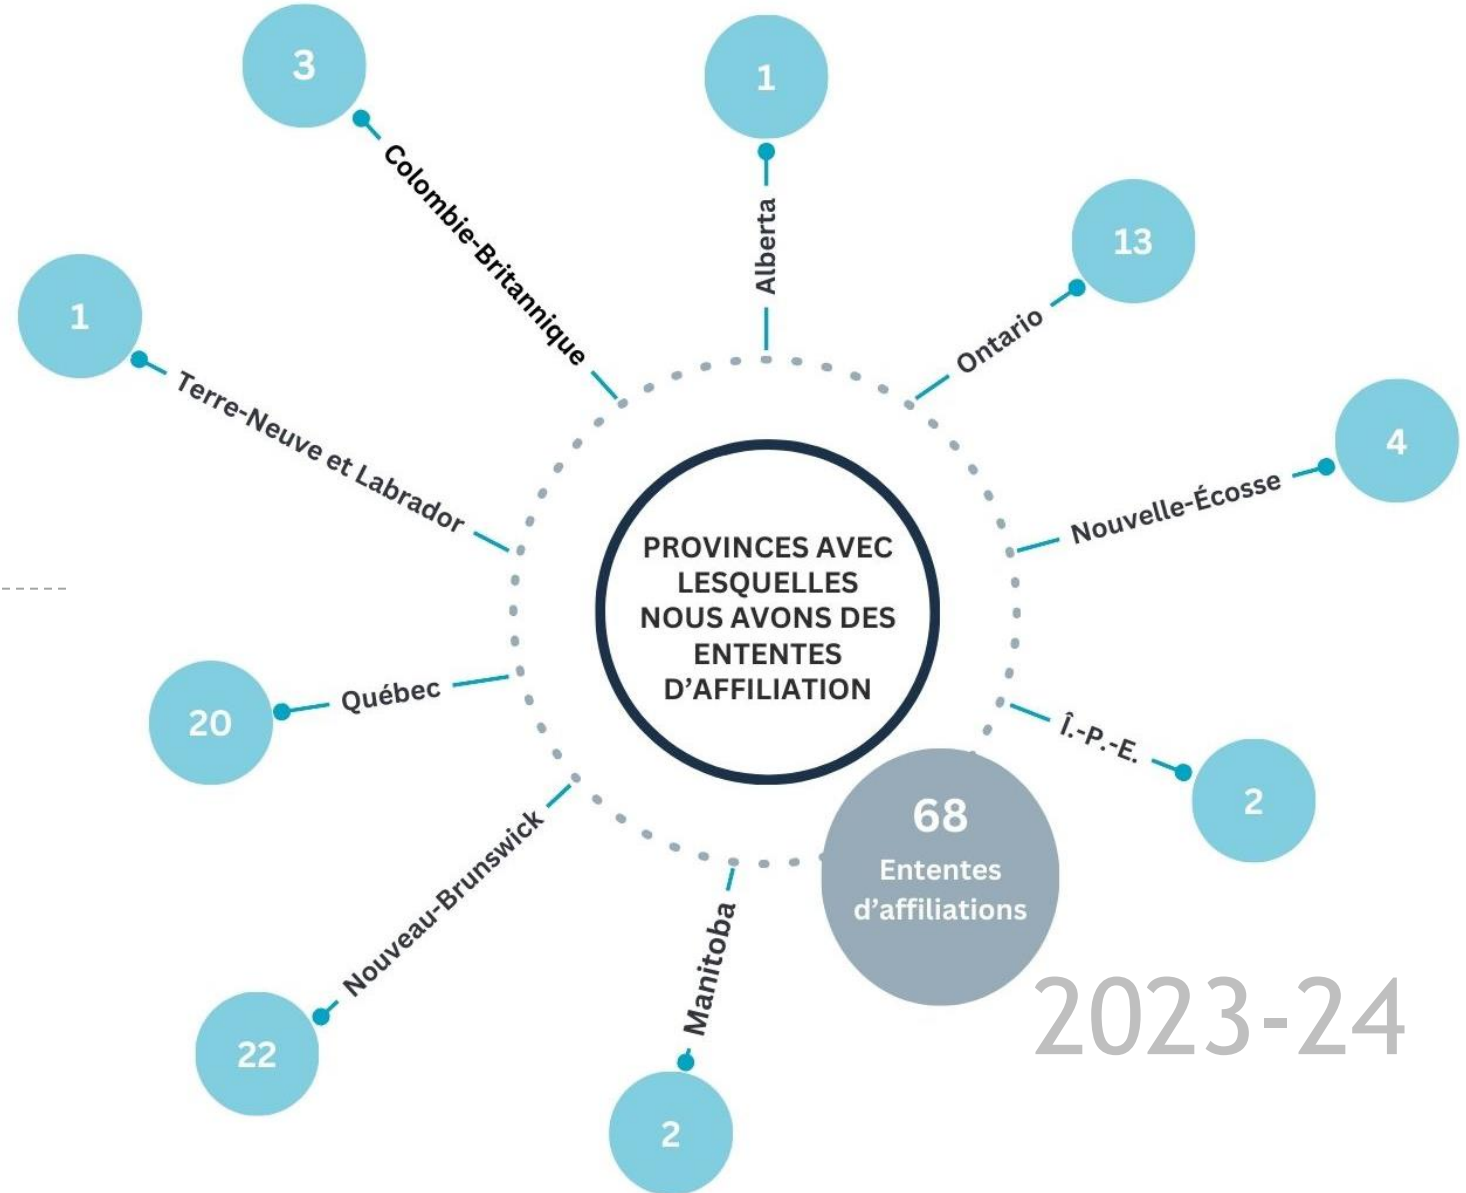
3

Colombie-Britannique

1

Alberta

13

Ontario

1

Terre-Neuve et Labrador

4

Nouvelle-Écosse

PROVINCES AVEC LESQUELLES NOUS AVONS DES ENTENTES D'AFFILIATION

20

Québec

Î.-P.-E.

2

68
Ententes d'affiliations

Nouveau-Brunswick

22

Manitoba

2

2023-24